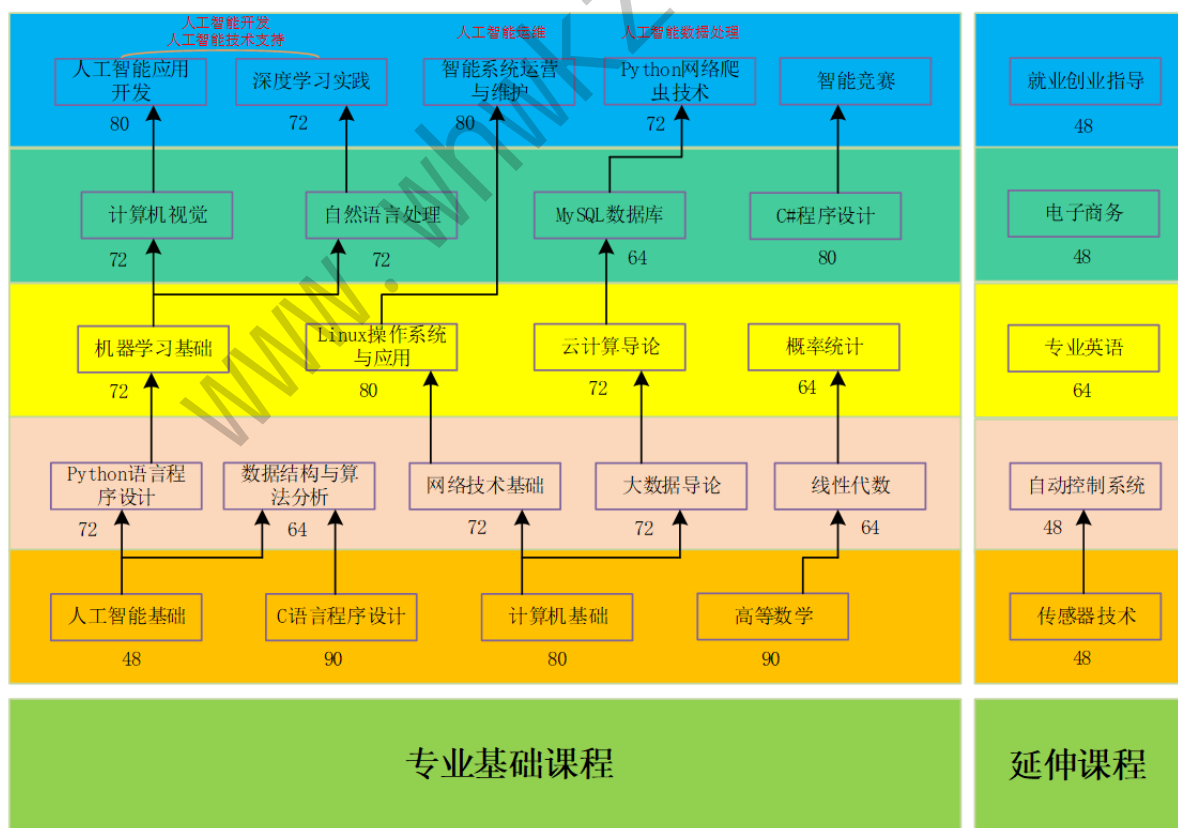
人工智能开发
人工智能技术支持

人工智能运维

人工智能数据处理

人工智能应用开发
80

深度学习实践
72

智能系统运营与维护
80

Python网络爬虫技术
72

智能竞赛

就业创业指导
48

计算机视觉
72

自然语言处理
72

MySQL数据库
64

C#程序设计
80

电子商务
48

机器学习基础
72

Linux操作系统与应用
80

云计算导论
72

概率统计
64

专业英语
64

Python语言程序设计
72

数据结构与算法分析
64

网络技术基础
72

大数据导论
72

线性代数
64

自动控制系统
48

人工智能基础
48

C语言程序设计
90

计算机基础
80

高等数学
90

传感器技术
48

专业基础课程

延伸课程

www.whwlz